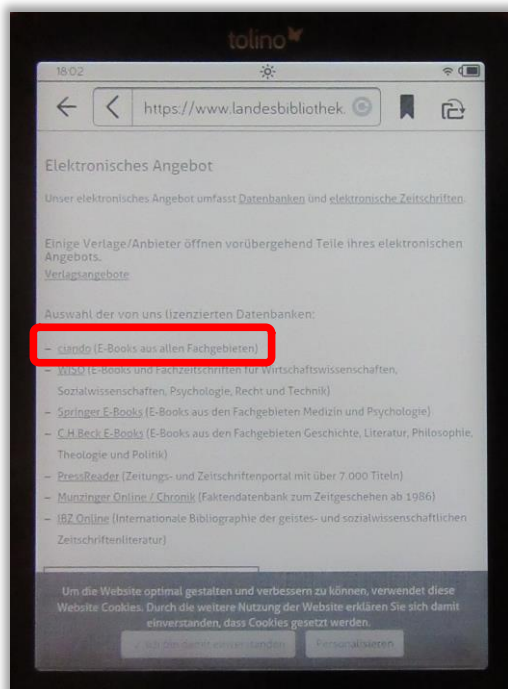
tolino

18:02

https://www.landesbibliothek.

Elektronisches Angebot

Unser elektronisches Angebot umfasst Datenbanken und elektronische Zeitschriften.

Einige Verlage/Anbieter öffnen vorübergehend Teile ihres elektronischen Angebots.
Verlagsangebote

Auswahl der von uns lizenzierten Datenbanken:

– ciando (E-Books aus allen Fachgebieten)
– WISO (E-Books und Fachzeitschriften für Wirtschaftswissenschaften, Sozialwissenschaften, Psychologie, Recht und Technik)
– Springer E-Books (E-Books aus den Fachgebieten Medizin und Psychologie)
– C.H.Beck E-Books (E-Books aus den Fachgebieten Geschichte, Literatur, Philosophie, Theologie und Politik)
– PressReader (Zeitungs- und Zeitschriftenportal mit über 7.000 Titeln)
– Munzinger Online / Chronik (Faktendatenbank zum Zeitgeschehen ab 1986)
– IBZ Online (Internationale Bibliographie der geistes- und sozialwissenschaftlichen Zeitschriftenliteratur)

Um die Website optimal gestalten und verbessern zu können, verwendet diese Website Cookies. Durch die weitere Nutzung der Website erklären Sie sich damit einverstanden, dass Cookies gesetzt werden.

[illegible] einverstanden   Personalisieren